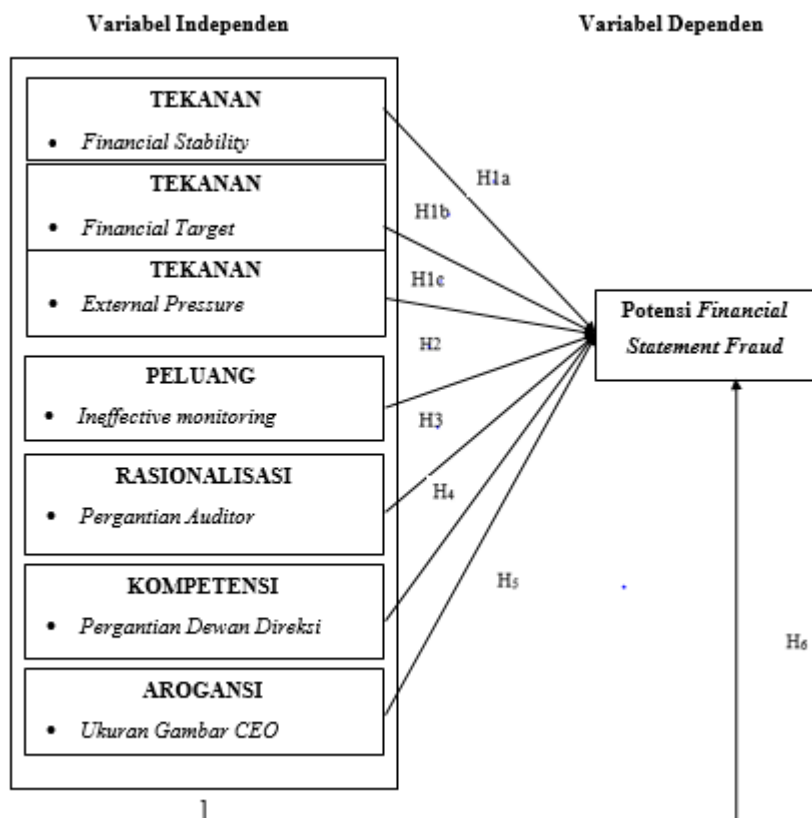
Variabel Independen

Variabel Dependen

TEKANAN

• *Financial Stability*

TEKANAN

• *Financial Target*

TEKANAN

• *External Pressure*

PELUANG

• *Ineffective monitoring*

RASIONALISASI

• *Pergantian Auditor*

KOMPETENSI

• *Pergantian Dewan Direksi*

AROGANSI

• *Ukuran Gambar CEO*

H1a

H1b

H1c

H2

H3

H$_4$

H$_5$

Potensi *Financial Statement Fraud*

H$_6$